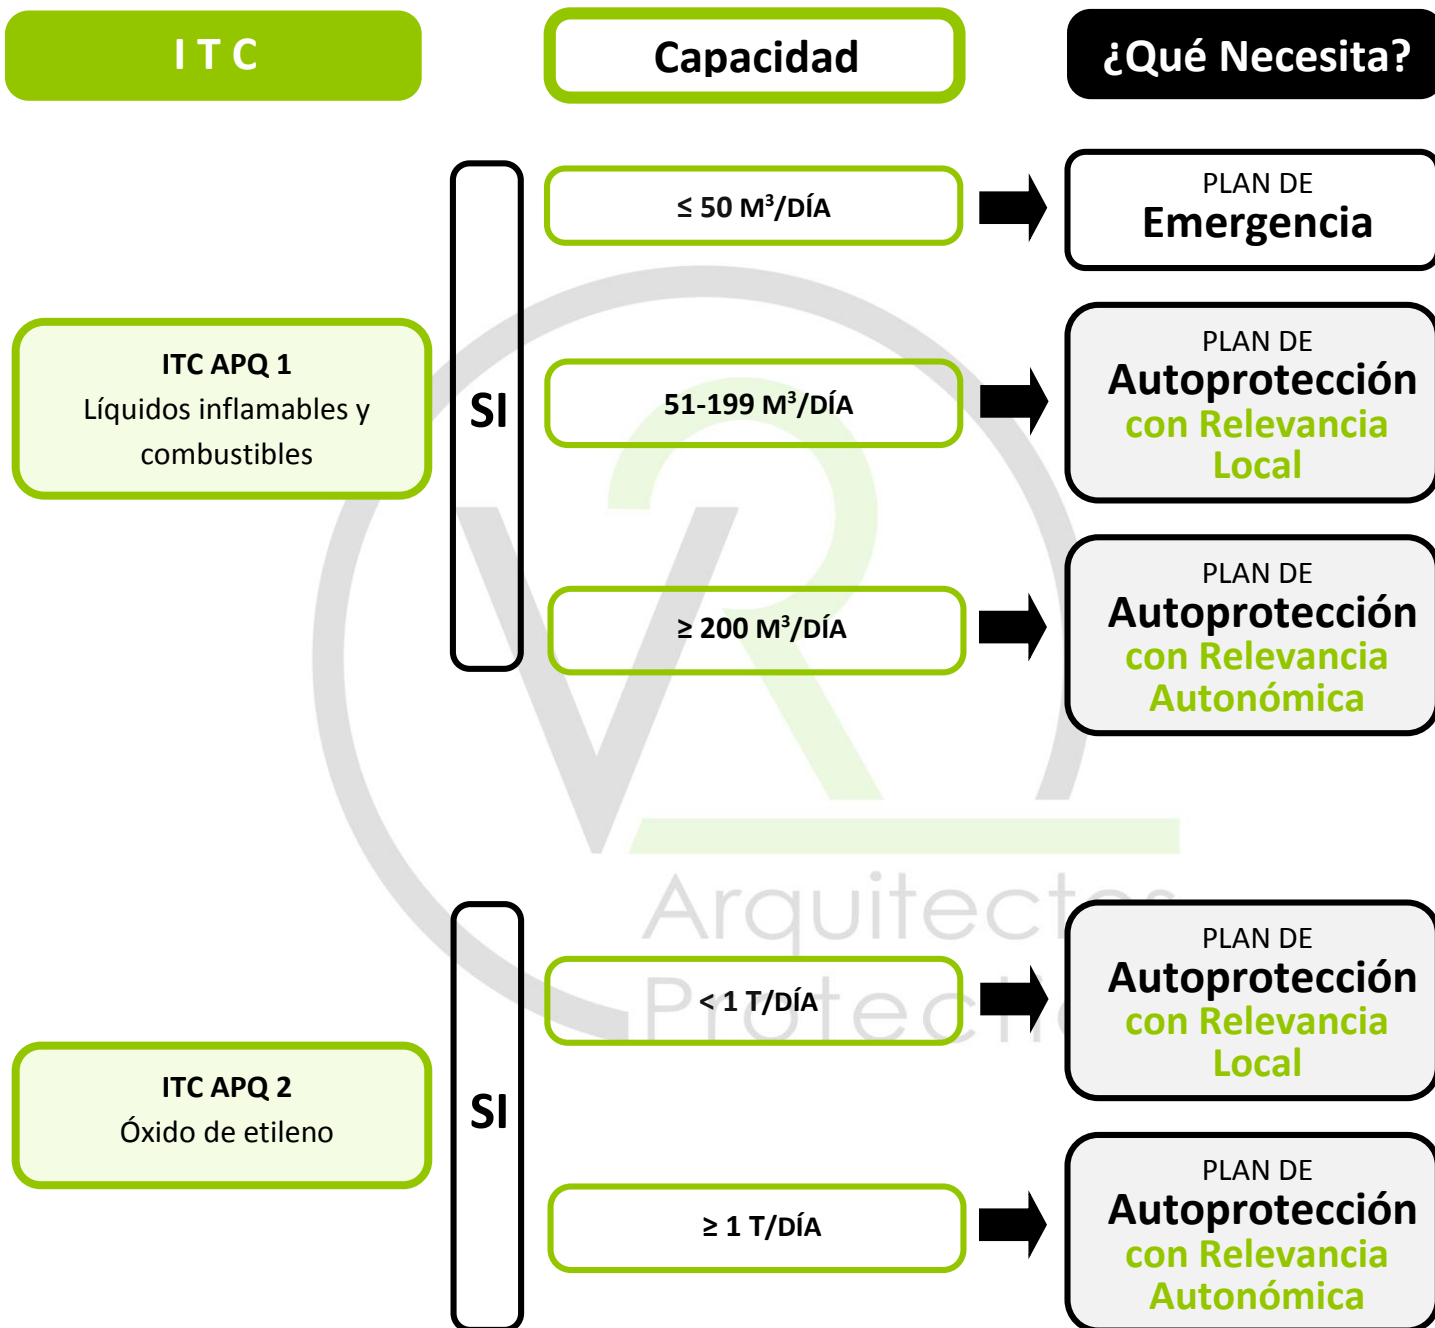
ITC

Capacidad

¿Qué Necesita?

ITC APQ 1
Líquidos inflamables y combustibles

SI

≤ 50 M³/DÍA

PLAN DE
Emergencia

51-199 M³/DÍA

PLAN DE
Autoprotección
con Relevancia Local

≥ 200 M³/DÍA

PLAN DE
Autoprotección
con Relevancia Autonómica

Arquitectos
Protección

ITC APQ 2
Óxido de etileno

SI

< 1 T/DÍA

PLAN DE
Autoprotección
con Relevancia Local

≥ 1 T/DÍA

PLAN DE
Autoprotección
con Relevancia Autonómica